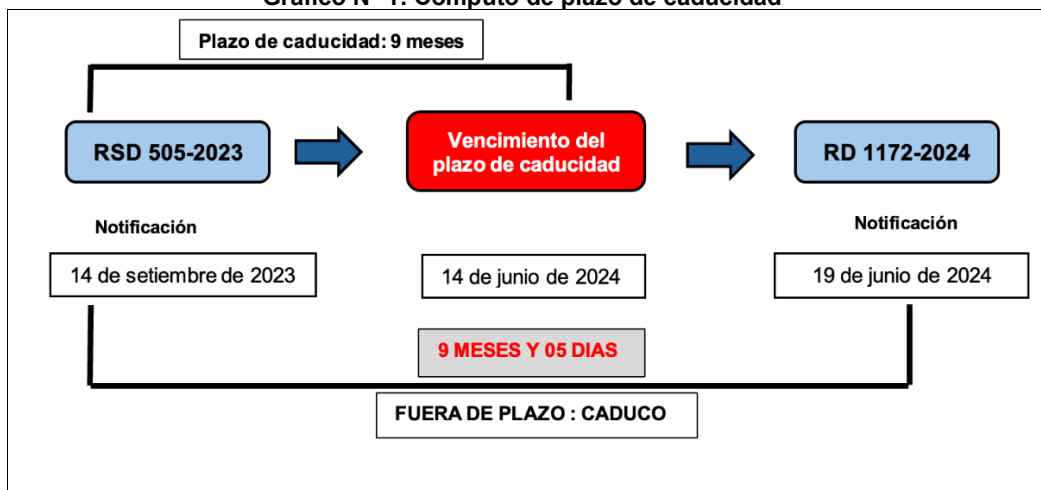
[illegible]

Plazo de caducidad: 9 meses

RSD 505-2023

Vencimiento del plazo de caducidad

RD 1172-2024

Notificación

14 de setiembre de 2023

14 de junio de 2024

Notificación

19 de junio de 2024

9 MESES Y 05 DIAS

FUERA DE PLAZO : CADUCO